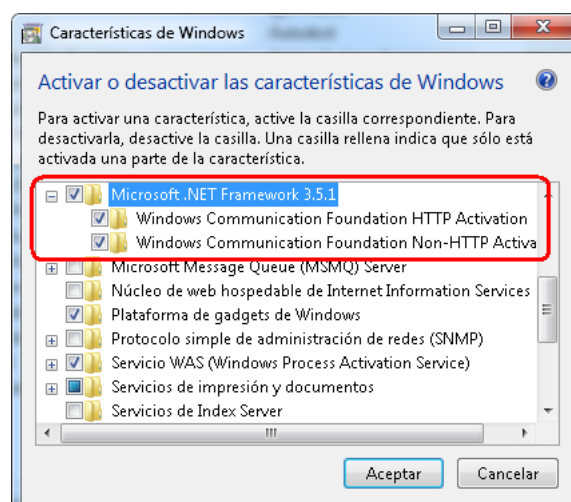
Características de Windows

Activar o desactivar las características de Windows

Para activar una característica, active la casilla correspondiente. Para desactivarla, desactive la casilla. Una casilla rellena indica que sólo está activada una parte de la característica.

Microsoft .NET Framework 3.5.1
Windows Communication Foundation HTTP Activation
Windows Communication Foundation Non-HTTP Activa
Microsoft Message Queue (MSMQ) Server
Núcleo de web hospedable de Internet Information Services
Plataforma de gadgets de Windows
Protocolo simple de administración de redes (SNMP)
Servicio WAS (Windows Process Activation Service)
Servicios de impresión y documentos
Servicios de Index Server

Aceptar
Cancelar